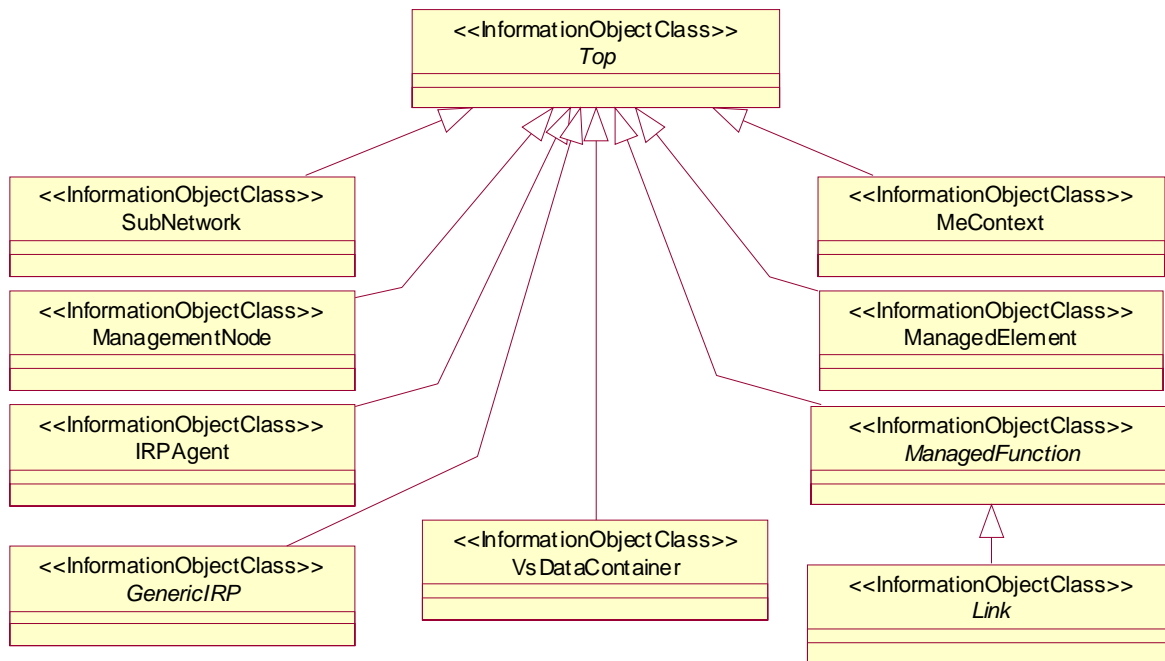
<<InformationObjectClass>>
Top

<<InformationObjectClass>>
SubNetwork

<<InformationObjectClass>>
MeContext

<<InformationObjectClass>>
ManagementNode

<<InformationObjectClass>>
ManagedElement

<<InformationObjectClass>>
IRPAgent

<<InformationObjectClass>>
ManagedFunction

<<InformationObjectClass>>
GenericIRP

<<InformationObjectClass>>
VsDataContainer

<<InformationObjectClass>>
Link